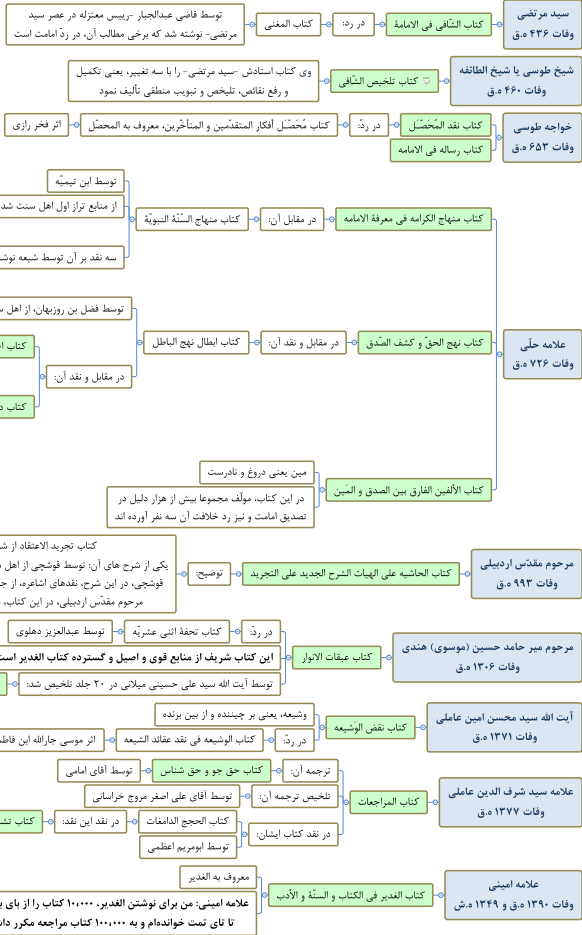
سید مرتضی
وفات ۴۳۶ ه.ق

کتاب الشّافی فی الامامة

در رد:

کتاب المغنی

توسط قاضی عبدالجبار -رییس معتزله در عصر سید مرتضی- نوشته شد که برخی مطالب آن، در ردّ امامت است

شیخ طوسی یا شیخ الطائفه
وفات ۴۶۰ ه.ق

کتاب تلخیص الشّافی

وی کتاب استادش -سید مرتضی- را با سه تغییر، یعنی تکمیل و رفع نقائص، تلخیص و تبویب منطقی تألیف نمود

خواجه طوسی
وفات ۶۵۳ ه.ق

کتاب نقد المُحَصّل

در ردّ:

کتاب مُحَصّل أفکار المتقدّمین و المتأخّرین، معروف به المحصّل

اثر فخر رازی

کتاب رساله فی الامامه

علامه حلّی
وفات ۷۲۶ ه.ق

کتاب منهاج الکرامه فی معرفة الامامه

در مقابل آن:

کتاب منهاج السّنّة النبویّة

توسط ابن تیمیّه

از منابع تراز اول اهل سنت شد

سه نقد بر آن توسط شیعه نوش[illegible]

کتاب نهج الحقّ و کشف الصّدق

در مقابل و نقد آن:

کتاب ابطال نهج الباطل

توسط فضل بن روزبهان، از اهل س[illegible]

در مقابل و نقد آن:

کتاب ا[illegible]

کتاب د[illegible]

کتاب الألفین الفارق بین الصدق و المَین

مین یعنی دروغ و نادرست

در این کتاب، مؤلّف مجموعا بیش از هزار دلیل در تصدیق امامت و نیز رد خلافت آن سه نفر آورده اند

مرحوم مقدّس اردبیلی
وفات ۹۹۳ ه.ق

کتاب الحاشیه علی الهیات الشرح الجدید علی التجرید

توضیح:

کتاب تجرید الاعتقاد از ش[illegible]
یکی از شرح های آن: توسط قوشچی از اهل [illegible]
قوشچی، در این شرح، نقدهای اشاعره، از ج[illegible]
مرحوم مقدّس اردبیلی، در این کتاب، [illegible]

مرحوم میر حامد حسین (موسوی) هندی
وفات ۱۳۰۶ ه.ق

کتاب عبقات الانوار

در ردّ:

کتاب تحفۀ اثنی عشریّه

توسط عبدالعزیز دهلوی

این کتاب شریف از منابع قوی و اصیل و گسترده کتاب الغدیر است

توسط آیت الله سید علی حسینی میلانی در ۲۰ جلد تلخیص شد:

آیت الله سید محسن امین عاملی
وفات ۱۳۷۱ ه.ق

کتاب نقض الوَشیعه

وشیعه، یعنی نخ چیننده و از بین برنده

در ردّ:

کتاب الوشیعه فی نقد عقائد الشیعه

اثر موسی جارالله ابن فاط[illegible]

علامه سید شرف الدین عاملی
وفات ۱۳۷۷ ه.ق

کتاب المراجعات

ترجمه آن:

کتاب حق جو و حق شناس

توسط آقای امامی

تلخیص ترجمه آن:

توسط آقای علی اصغر مروج خراسانی

در نقد کتاب ایشان:

کتاب الحجج الدامغات

در نقد این نقد:

کتاب تش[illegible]

توسط ابومریم اعظمی

علامه امینی
وفات ۱۳۹۰ ه.ق و ۱۳۴۹ ه.ش

کتاب الغدیر فی الکتاب و السنّة و الأدب

معروف به الغدیر

علامه امینی: من برای نوشتن الغدیر، ۱۰۰،۰۰۰ کتاب را از بای ب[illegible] تا تای تمت خوانده‌ام و به ۱۰۰،۰۰۰ کتاب مراجعه مکرر دا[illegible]